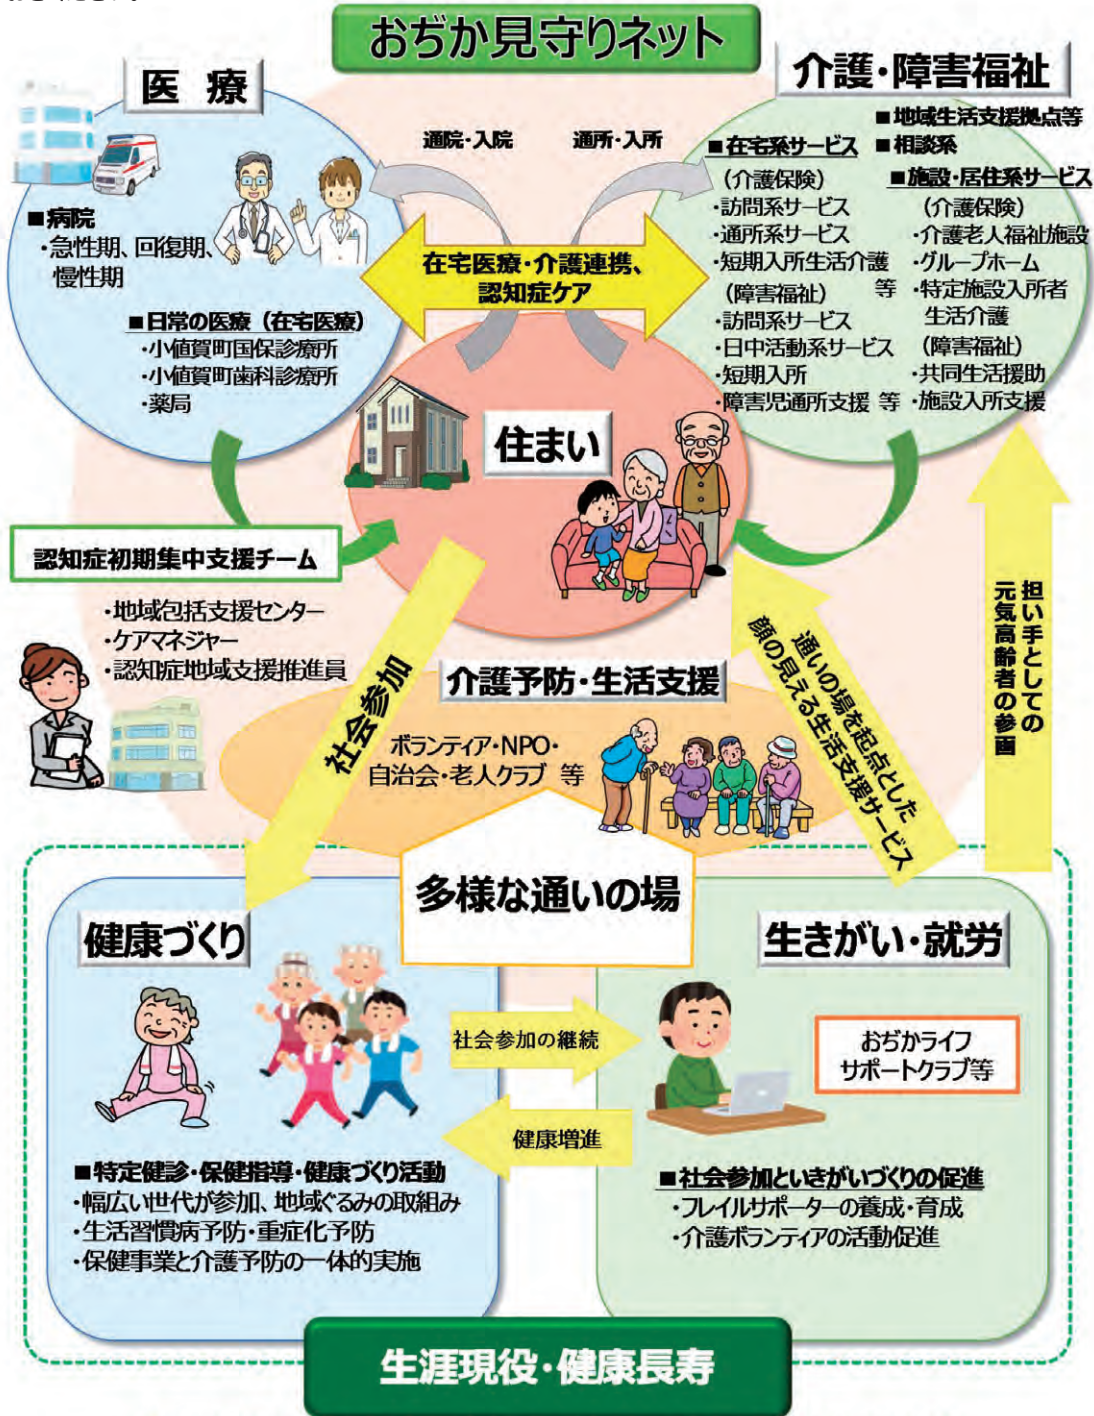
おぢか見守りネット

医療

■病院
・急性期、回復期、慢性期

■日常の医療（在宅医療）
・小値賀町国保診療所
・小値賀町歯科診療所
・薬局

通院・入院

通所・入所

在宅医療・介護連携、認知症ケア

介護・障害福祉

■在宅系サービス
（介護保険）
・訪問系サービス
・通所系サービス
・短期入所生活介護 等
（障害福祉）
・訪問系サービス
・日中活動系サービス
・短期入所
・障害児通所支援 等

■地域生活支援拠点等
■相談系
■施設・居住系サービス
（介護保険）
・介護老人福祉施設
・グループホーム
・特定施設入所者生活介護
（障害福祉）
・共同生活援助
・施設入所支援

住まい

認知症初期集中支援チーム

・地域包括支援センター
・ケアマネジャー
・認知症地域支援推進員

社会参加

介護予防・生活支援

ボランティア・NPO・自治会・老人クラブ 等

通いの場を起点とした顔の見える生活支援サービス

担い手としての元気高齢者の参画

多様な通いの場

健康づくり

■特定健診・保健指導・健康づくり活動
・幅広い世代が参加、地域ぐるみの取組み
・生活習慣病予防・重症化予防
・保健事業と介護予防の一体的実施

社会参加の継続

健康増進

生きがい・就労

おぢかライフサポートクラブ等

■社会参加といきがいづくりの促進
・フレイルサポーターの養成・育成
・介護ボランティアの活動促進

生涯現役・健康長寿